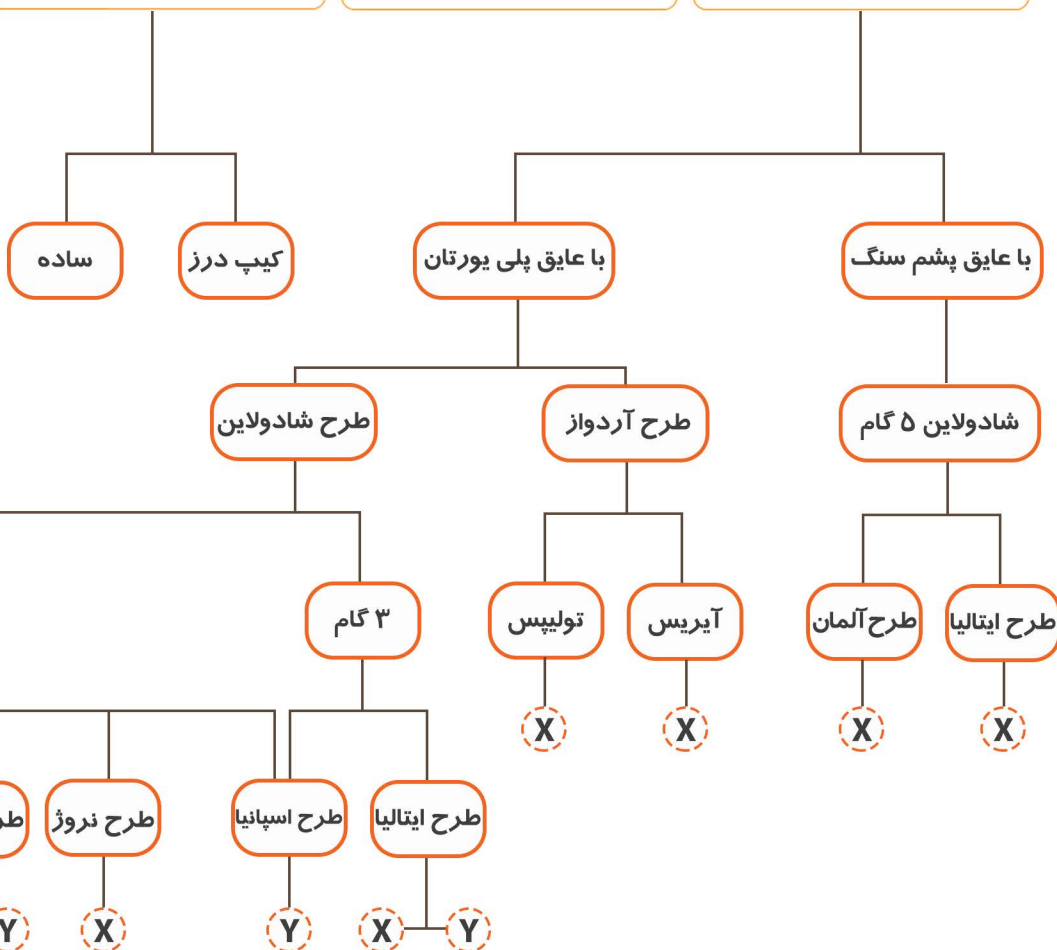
با عایق پشم سنگ

با عایق پلی یورتان

کیپ درز

ساده

شادولاین ۵ گام

طرح آردواز

طرح شادولاین

طرح ایتالیا

طرح‌آلمان

آیریس

تولیپس

۳ گام

X

X

X

X

طرح ایتالیا

طرح اسپانیا

طرح نروژ

طر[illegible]

X

Y

Y

X

Y